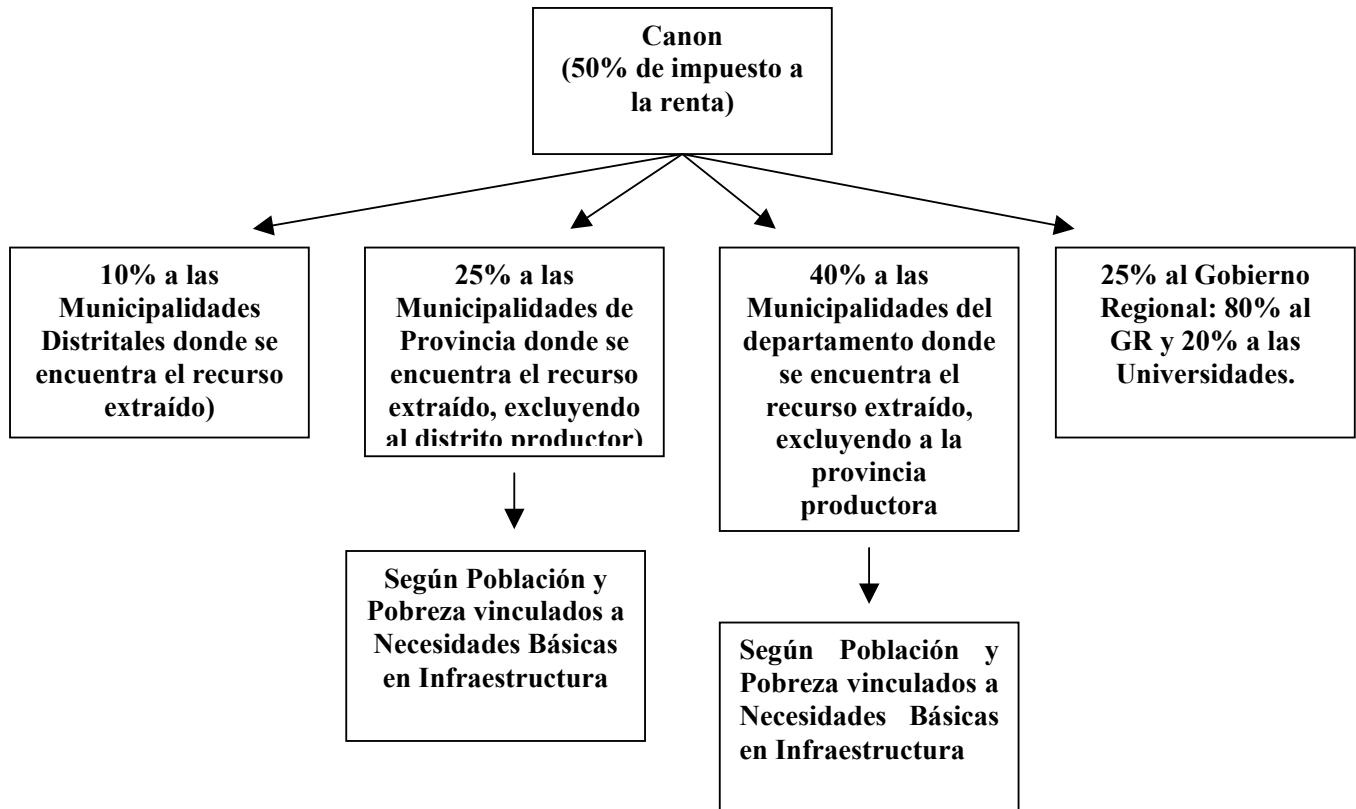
Canon
(50% de impuesto a la renta)

10% a las Municipalidades Distritales donde se encuentra el recurso extraído)

25% a las Municipalidades de Provincia donde se encuentra el recurso extraído, excluyendo al distrito productor)

40% a las Municipalidades del departamento donde se encuentra el recurso extraído, excluyendo a la provincia productora

25% al Gobierno Regional: 80% al GR y 20% a las Universidades.

Según Población y Pobreza vinculados a Necesidades Básicas en Infraestructura

Según Población y Pobreza vinculados a Necesidades Básicas en Infraestructura